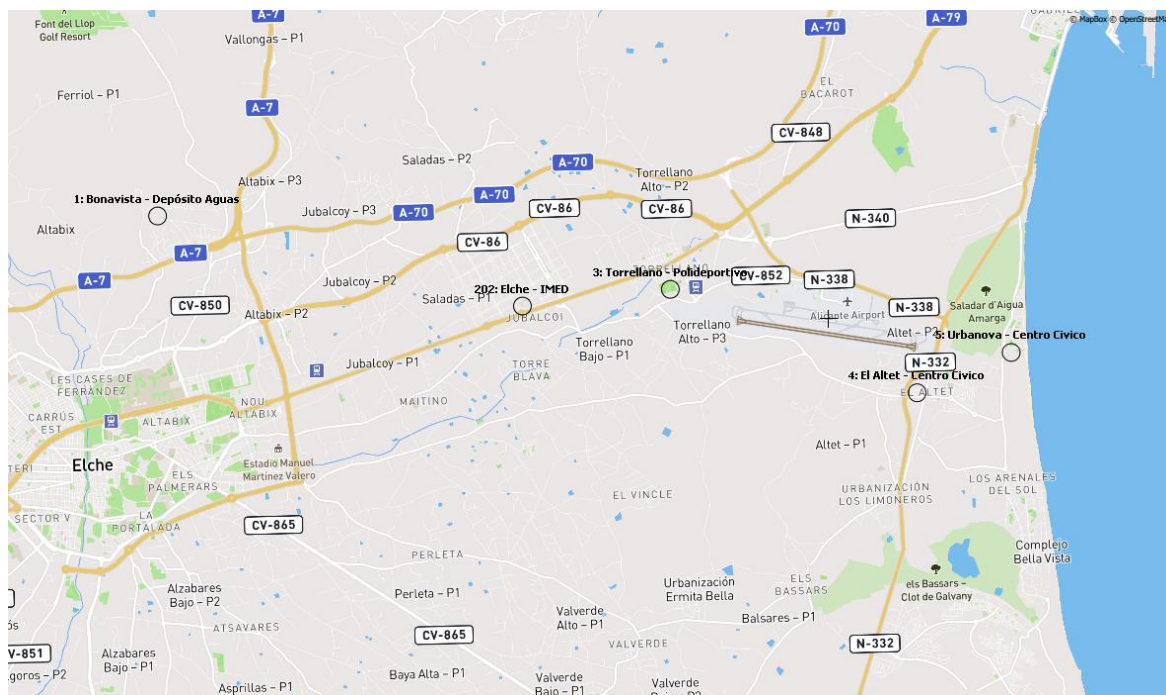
Font del Llop Golf Resort
A-7
Vallongas – P1
A-70
A-79
© MapBox © OpenStreetMap
Ferriol – P1
A-7
EL BACAROT
CV-848
Saladas – P2
A-70
Torrellano Alto – P2
Altabix – P3
A-70
1: Bonavista - Depósito Aguas
Jubalcoy – P3
A-70
CV-86
CV-86
N-340
Altabix
A-7
CV-86
A-7
Jubalcoy – P2
3: Torrellano - Polideportivo
CV-852
N-338
CV-850
202: Elche - IMED
Saladas – P1
Saladar d'Aigua Amarga
Altabix – P2
JUBALCOI
N-338
Torrellano Alto – P3
Alicante Airport
Altet – P3
5: Urbanova - Centro Civico
Torrellano Bajo – P1
N-332
Jubalcoy – P1
TORRE BLAVA
4: El Altet - Centro Civico
LES CASES DE FERRÀNDEZ
NOU ALTABIX
EL ALTET
CARRÚS EST
ALTABIX
MAITINO
Altet – P1
Estadio Manuel Martínez Valero
ETI
Elche
ELS PALMERARS
EL VINCLE
URBANIZACIÓN LOS LIMONEROS
LOS ARENALES DEL SOL
SECTOR V
LA PORTALADA
CV-865
PERLETA
Complejo Bella Vista
Alzabares Bajo – P2
Urbanización Ermita Bella
ELS BASSARS
els Bassars – Clot de Galvany
Perleta – P1
Valverde Alto – P1
Balsares – P1
ATSAVARES
CV-865
VALVERDE
N-332
CV-851
Alzabares Bajo – P1
Baya Alta – P1
Valverde Bajo – P1
Asprillas – P1
agoros – P2